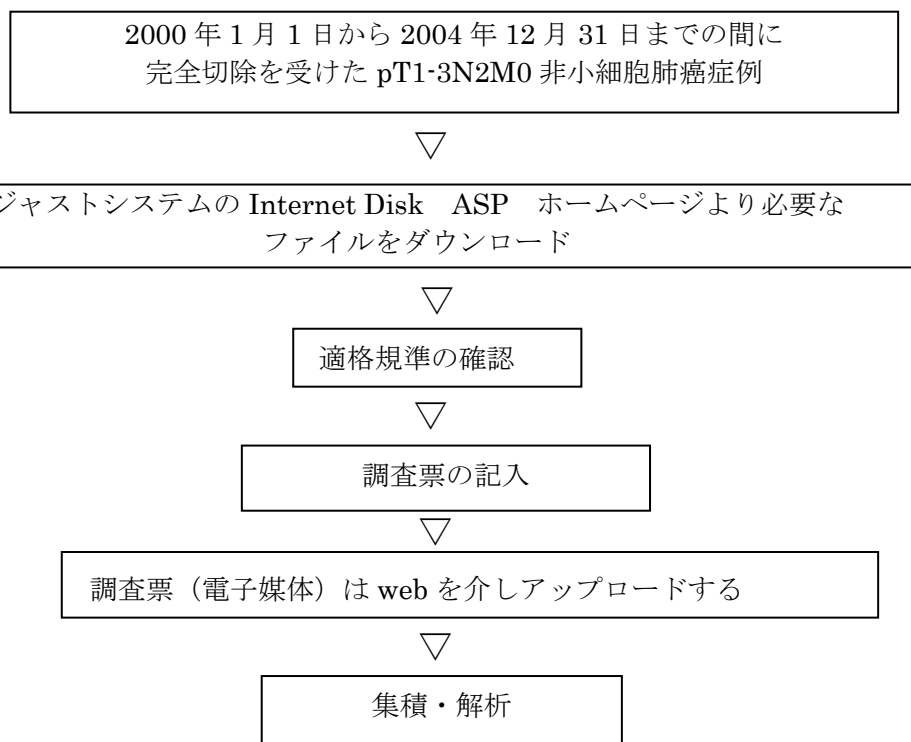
2000 年 1 月 1 日から 2004 年 12 月 31 日までの間に
完全切除を受けた pT1-3N2M0 非小細胞肺癌症例

ジャストシステムの Internet Disk　ASP　ホームページより必要なファイルをダウンロード

適格規準の確認

調査票の記入

調査票（電子媒体）は web を介しアップロードする

集積・解析